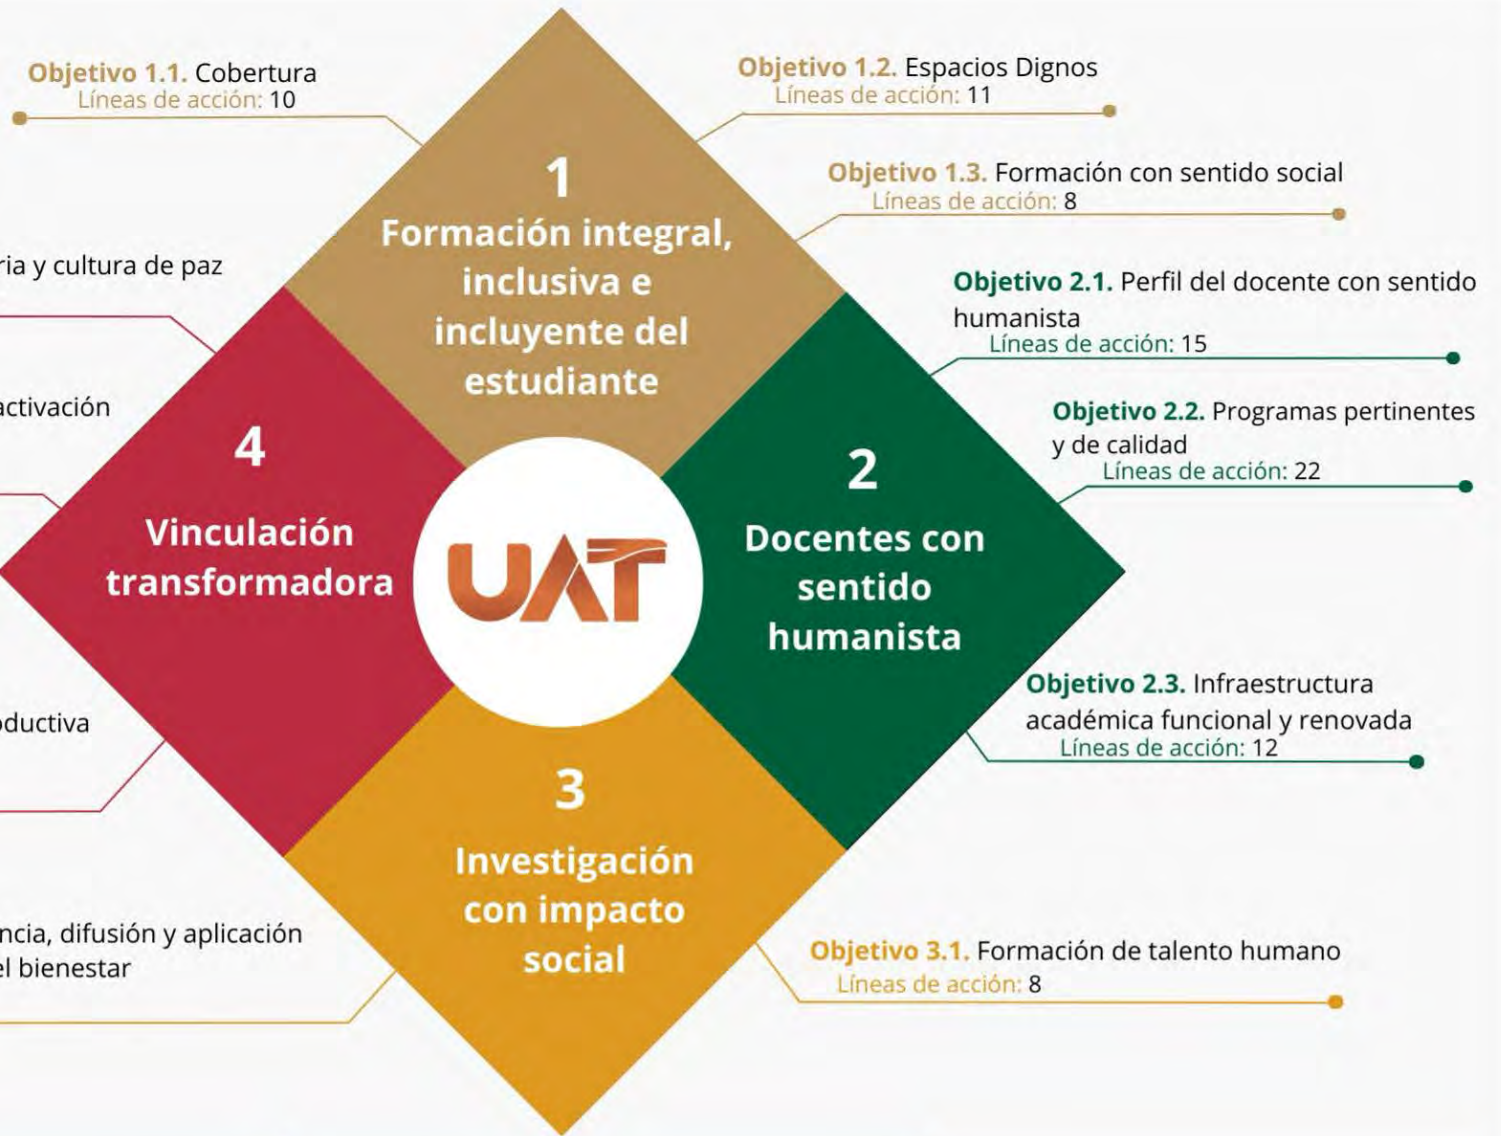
Objetivo 1.1. Cobertura
Líneas de acción: 10

Objetivo 1.2. Espacios Dignos
Líneas de acción: 11

Objetivo 1.3. Formación con sentido social
Líneas de acción: 8

ria y cultura de paz

activación

oductiva

ncia, difusión y aplicación
el bienestar

1
Formación integral, inclusiva e incluyente del estudiante

4
Vinculación transformadora

UAT

2
Docentes con sentido humanista

3
Investigación con impacto social

Objetivo 2.1. Perfil del docente con sentido humanista
Líneas de acción: 15

Objetivo 2.2. Programas pertinentes y de calidad
Líneas de acción: 22

Objetivo 2.3. Infraestructura académica funcional y renovada
Líneas de acción: 12

Objetivo 3.1. Formación de talento humano
Líneas de acción: 8